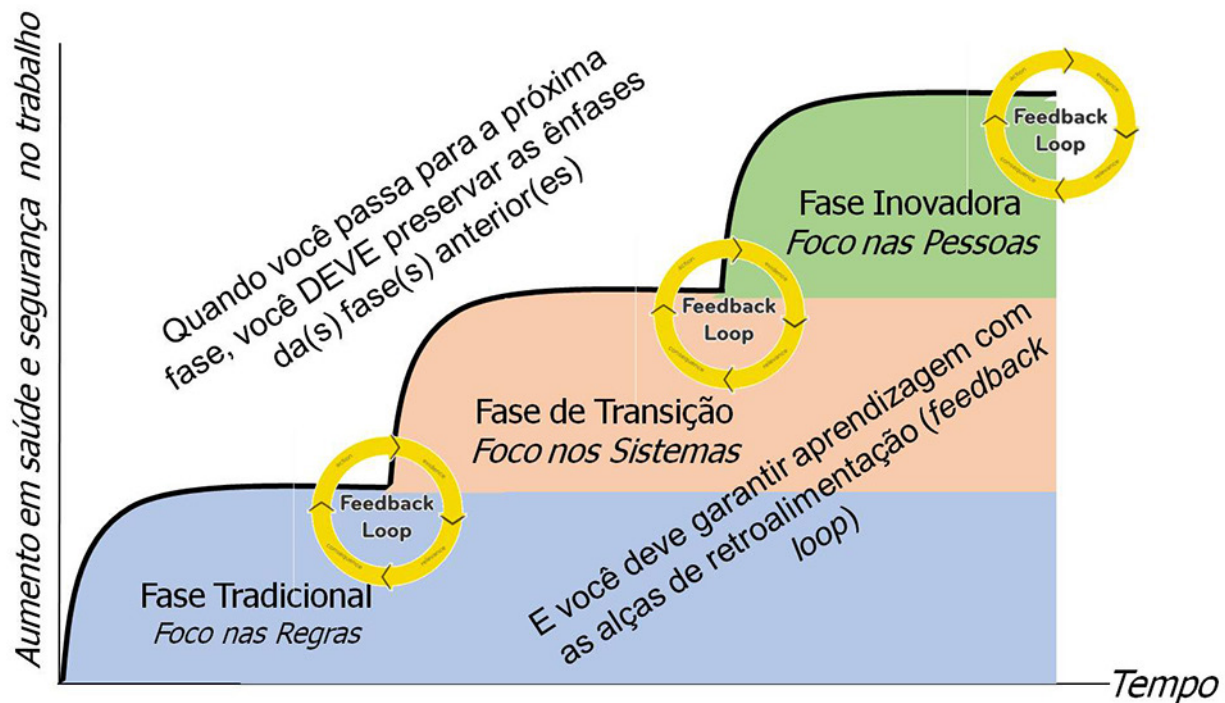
Aumento em saúde e segurança no trabalho

Quando você passa para a próxima fase, você DEVE preservar as ênfases da(s) fase(s) anterior(es)

Feedback Loop

Fase Inovadora
Foco nas Pessoas

Feedback Loop

Fase de Transição
Foco nos Sistemas

E você deve garantir aprendizagem com as alças de retroalimentação (feedback loop)

Feedback Loop

Fase Tradicional
Foco nas Regras

Tempo